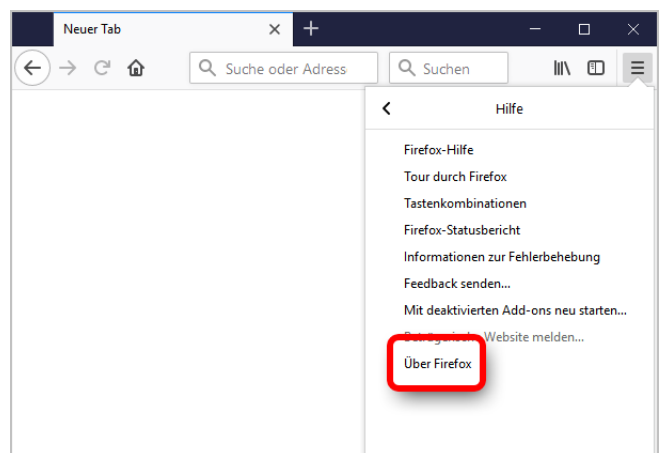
Neuer Tab

Suche oder Adress

Suchen

Hilfe

Firefox-Hilfe

Tour durch Firefox

Tastenkombinationen

Firefox-Statusbericht

Informationen zur Fehlerbehebung

Feedback senden...

Mit deaktivierten Add-ons neu starten...

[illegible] Website melden...

Über Firefox